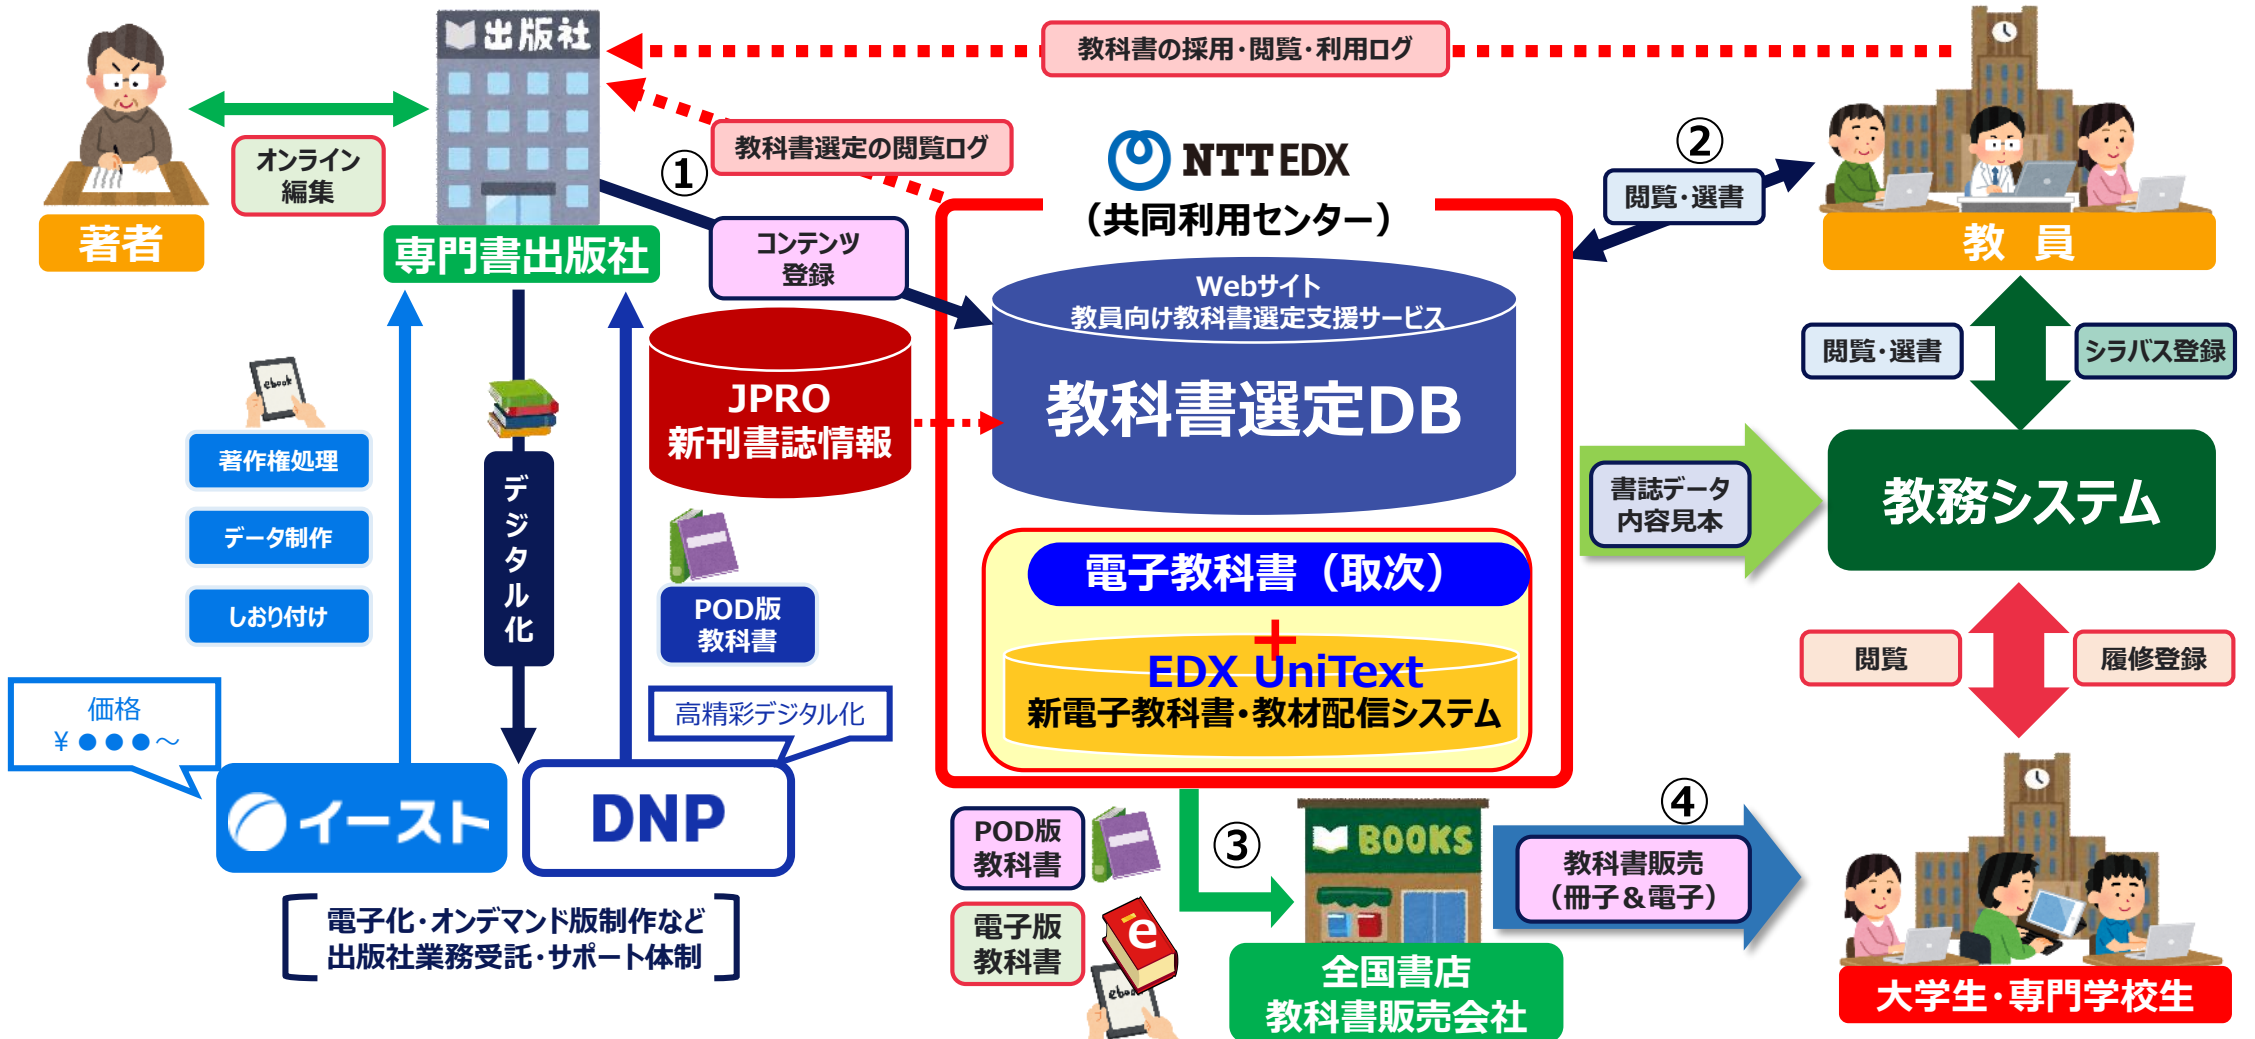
出版社

教科書の採用・閲覧・利用ログ

著者

オンライン編集

専門書出版社

教科書選定の閲覧ログ

①

NTT EDX
（共同利用センター）

②

閲覧・選書

教員

コンテンツ登録

Webサイト
教員向け教科書選定支援サービス

教科書選定DB

JPRO
新刊書誌情報

閲覧・選書

シラバス登録

ebook

著作権処理

データ制作

しおり付け

デジタル化

書誌データ
内容見本

教務システム

電子教科書（取次）

＋

EDX UniText
新電子教科書・教材配信システム

POD版
教科書

閲覧

履修登録

価格
￥●●●～

高精彩デジタル化

イースト

DNP

POD版
教科書

③

BOOKS

④

教科書販売
（冊子＆電子）

電子版
教科書

e

ebook

全国書店
教科書販売会社

大学生・専門学校生

電子化・オンデマンド版制作など
出版社業務受託・サポート体制